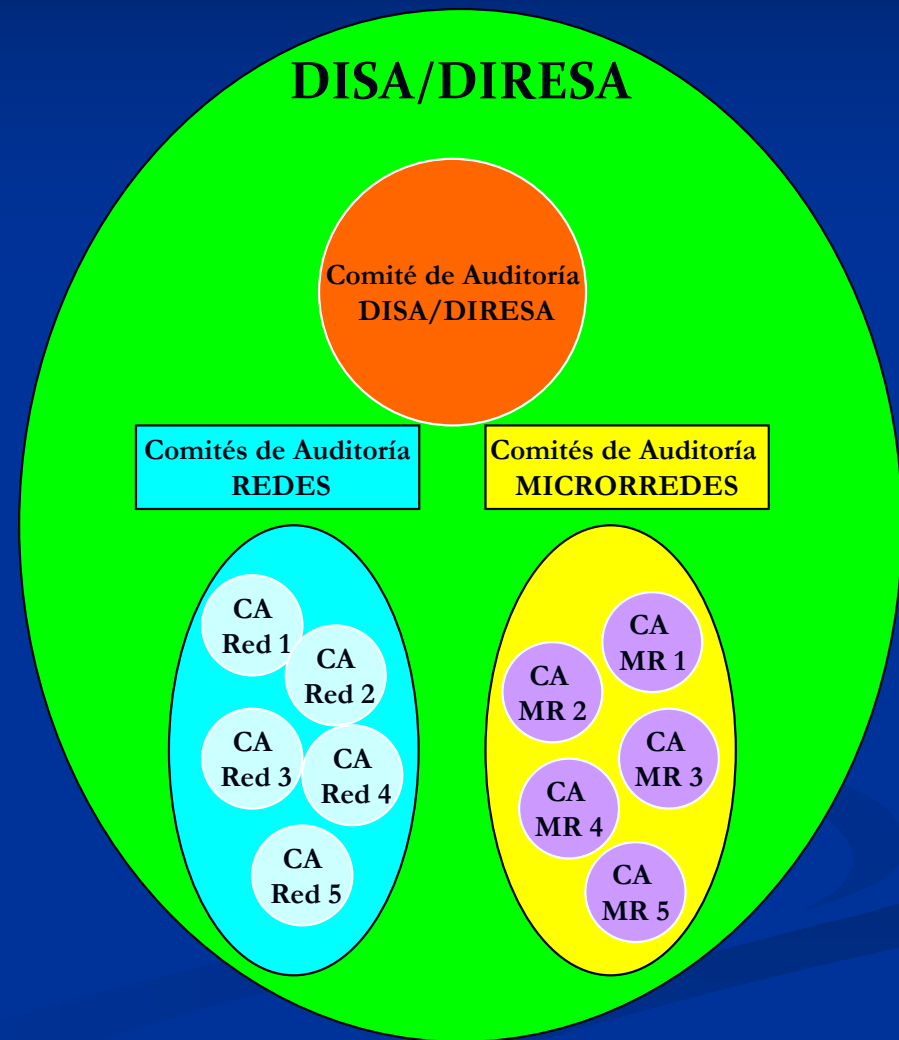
DISA/DIRESA

Comité de Auditoría DISA/DIRESA

Comités de Auditoría REDES

Comités de Auditoría MICRORREDES

CA Red 1

CA Red 2

CA Red 3

CA Red 4

CA Red 5

CA MR 1

CA MR 2

CA MR 3

CA MR 4

CA MR 5